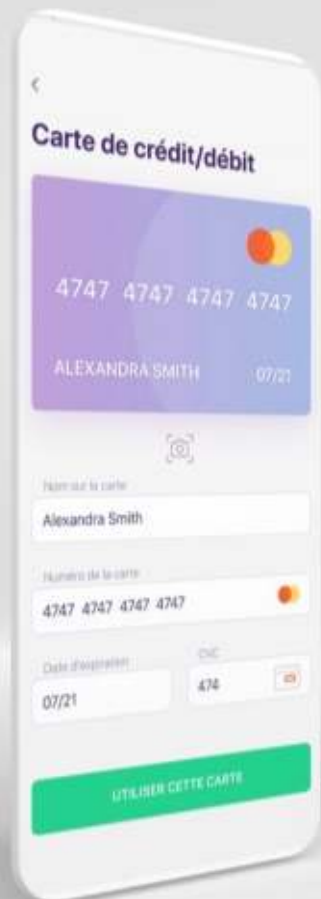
<

Carte de crédit/débit

4747 4747 4747 4747

ALEXANDRA SMITH

07/21

Nom sur la carte

Alexandra Smith

Numéro de la carte

4747 4747 4747 4747

Date d'expiration

07/21

CVC

474

UTILISER CETTE CARTE